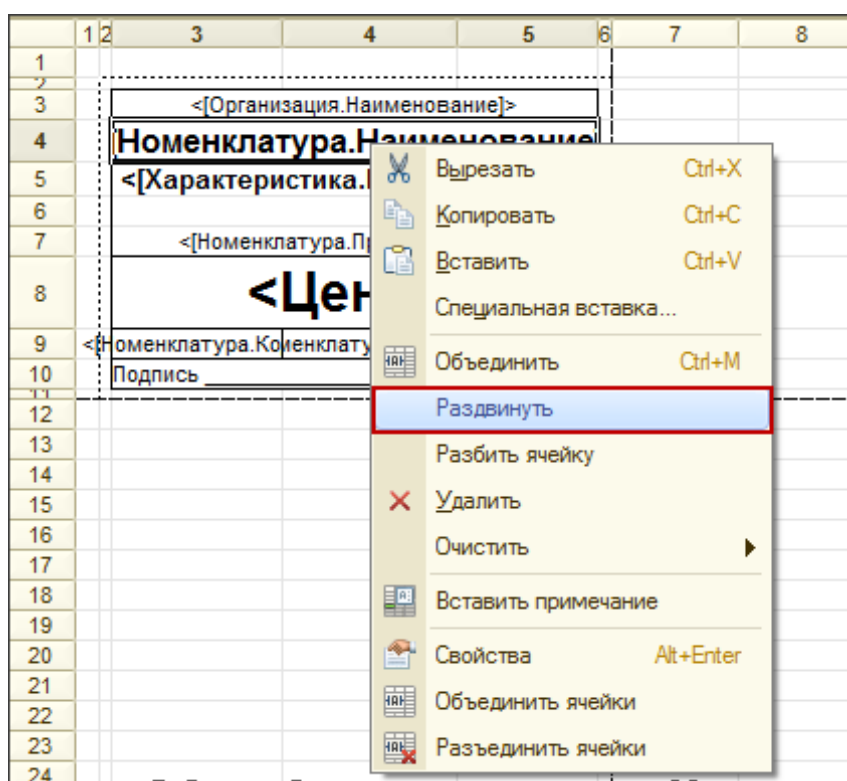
1 2 3 4 5 6 7 8

1
2
3 <[Организация.Наименование]>
4 Номенклатура.Наименование
5 <[Характеристика.
6
7 <[Номенклатура.Пр
8 <Цен
9 <[Номенклатура.Ко енклату
10 Подпись
11
12
13
14
15
16
17
18
19
20
21
22
23
24

Вырезать Ctrl+X
Копировать Ctrl+C
Вставить Ctrl+V
Специальная вставка...
Объединить Ctrl+M
Раздвинуть
Разбить ячейку
Удалить
Очистить
Вставить примечание
Свойства Alt+Enter
Объединить ячейки
Разъединить ячейки